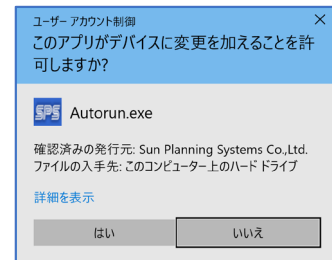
ユーザー アカウント制御

このアプリがデバイスに変更を加えることを許可しますか?

SPS Autorun.exe

確認済みの発行元: Sun Planning Systems Co.,Ltd.
ファイルの入手先: このコンピューター上のハード ドライブ

詳細を表示

はい

いいえ